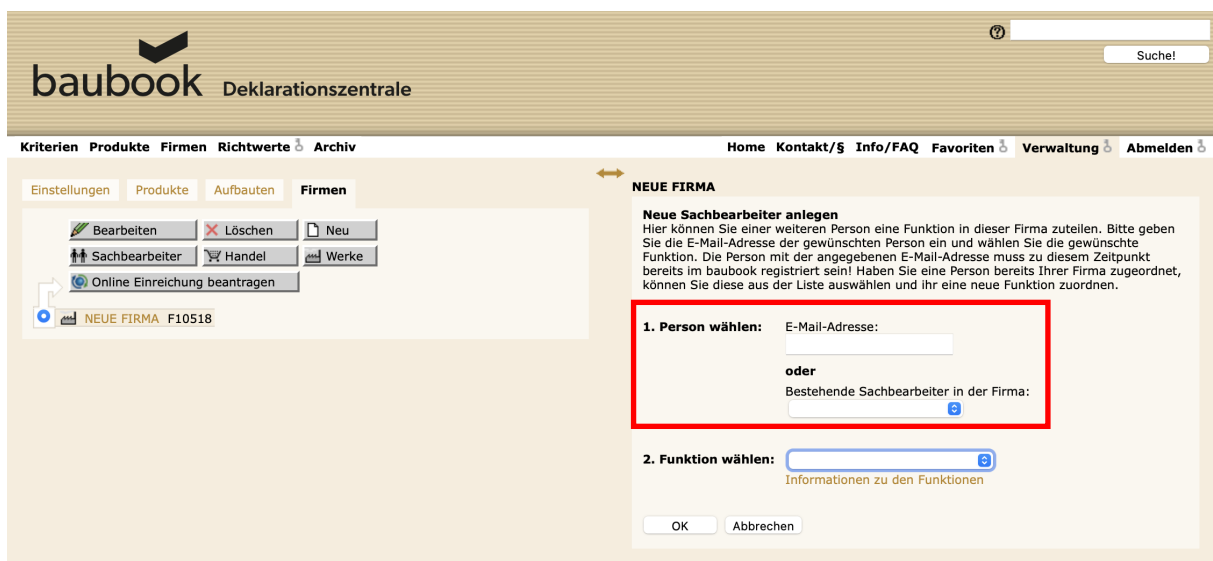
baubook Deklarationszentrale

Suche!

Kriterien Produkte Firmen Richtwerte Archiv

Home Kontakt/§ Info/FAQ Favoriten Verwaltung Abmelden

Einstellungen Produkte Aufbauten Firmen

Bearbeiten Löschen Neu
Sachbearbeiter Handel Werke
Online Einreichung beantragen

NEUE FIRMA F10518

NEUE FIRMA

Neue Sachbearbeiter anlegen
Hier können Sie einer weiteren Person eine Funktion in dieser Firma zuteilen. Bitte geben Sie die E-Mail-Adresse der gewünschten Person ein und wählen Sie die gewünschte Funktion. Die Person mit der angegebenen E-Mail-Adresse muss zu diesem Zeitpunkt bereits im baubook registriert sein! Haben Sie eine Person bereits Ihrer Firma zugeordnet, können Sie diese aus der Liste auswählen und ihr eine neue Funktion zuordnen.

1. Person wählen: E-Mail-Adresse:

oder

Bestehende Sachbearbeiter in der Firma:

2. Funktion wählen:

Informationen zu den Funktionen

OK Abbrechen